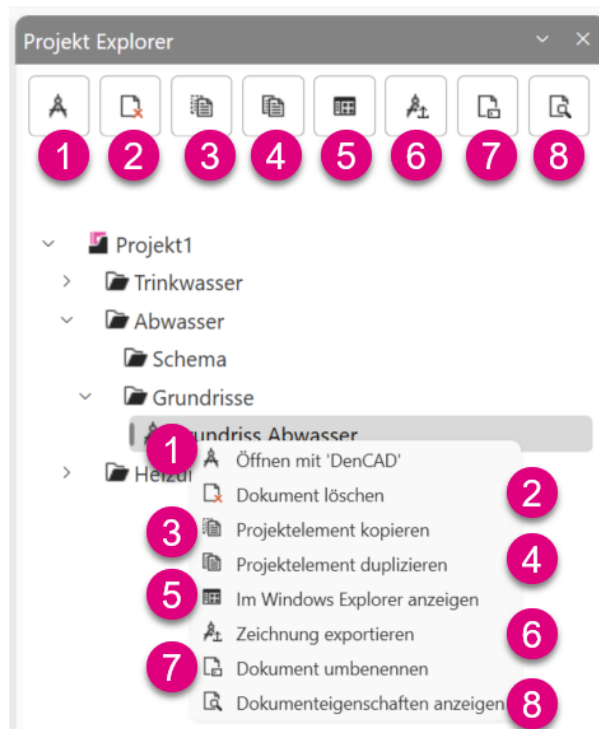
Projekt Explorer

1 2 3 4 5 6 7 8

Projekt1
Trinkwasser
Abwasser
Schema
Grundrisse
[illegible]rundriss Abwasser
Heiz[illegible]

1 Öffnen mit 'DenCAD'
Dokument löschen 2
3 Projektelement kopieren
Projektelement duplizieren 4
5 Im Windows Explorer anzeigen
Zeichnung exportieren 6
7 Dokument umbenennen
Dokumenteigenschaften anzeigen 8